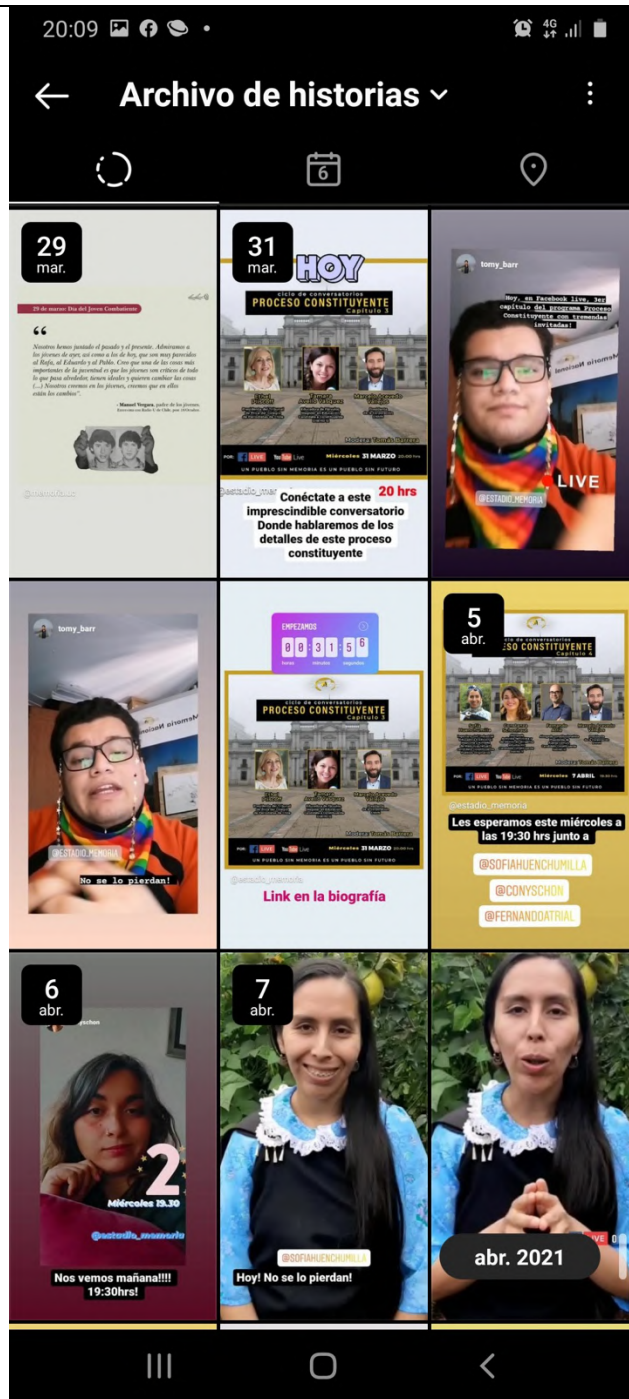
20:09

Archivo de historias

6

29
mar.

29 de marzo: Día del Joven Combatiente

"Nosotros hemos juntado el pasado y el presente. Admiramos a los jóvenes de ayer, así como a los de hoy, que son muy parecidos al Rafa, al Eduardo y al Pablo. Creo que una de las cosas más importantes de la juventud es que los jóvenes son críticos de todo lo que pasa alrededor, tienen ideales y quieren cambiar las cosas (...) Nosotros creemos en los jóvenes, creemos que en ellos están los cambios".

- Manuel Vergara, padre de los jóvenes

31
mar.

HOY

ciclo de conversatorios
PROCESO CONSTITUYENTE
Capítulo 3

Miércoles 31 MARZO 20:00 hrs

UN PUEBLO SIN MEMORIA ES UN PUEBLO SIN FUTURO

@estadio_memoria

Conéctate a este imprescindible conversatorio Donde hablaremos de los detalles de este proceso constituyente 20 hrs

tomy_barr

Hoy, en Facebook live, 3er capítulo del programa Proceso Constituyente con tremendas invitadas!

@ESTADIO_MEMORIA

LIVE

tomy_barr

@ESTADIO_MEMORIA

No se lo pierdan!

EMPEZAMOS
0 0 3 1 5 6
horas minutos segundos

ciclo de conversatorios
PROCESO CONSTITUYENTE
Capítulo 3

Miércoles 31 MARZO

UN PUEBLO SIN MEMORIA ES UN PUEBLO SIN FUTURO

@estadio_memoria

Link en la biografía

5
abr.

ciclo de conversatorios
PROCESO CONSTITUYENTE
Capítulo 4

Miércoles 7 ABRIL

UN PUEBLO SIN MEMORIA ES UN PUEBLO SIN FUTURO

@estadio_memoria

Les esperamos este miércoles a las 19:30 hrs junto a

@SOFIAHUENCHUMILLA

@CONYSCHON

@FERNANDOATRIAL

6
abr.

2

Miércoles 19.30

@estadio_memoria

Nos vemos mañana!!!! 19:30hrs!

7
abr.

@SOFIAHUENCHUMILLA

Hoy! No se lo pierdan!

LIVE

abr. 2021